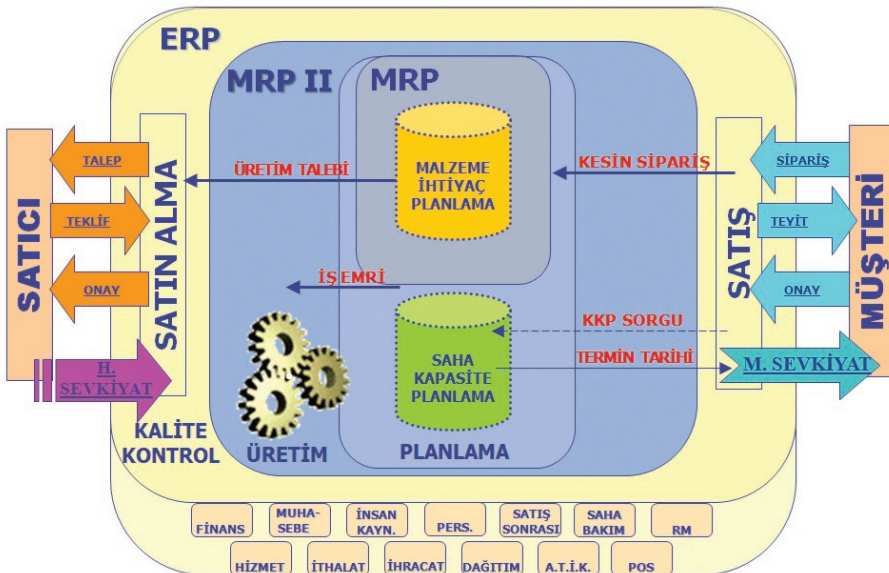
ERP

MRP II

MRP

SATICI

TALEP

TEKLİF

ONAY

H. SEVKİYAT

SATIN ALMA

ÜRETİM TALEBİ

MALZEME İHTİYAÇ PLANLAMA

KESİN SİPARİŞ

SİPARİŞ

TEYİT

ONAY

SATIŞ

MÜŞTERİ

İŞ EMRİ

KKP SORGU

SAHA KAPASİTE PLANLAMA

TERMİN TARİHİ

M. SEVKİYAT

KALİTE KONTROL

ÜRETİM

PLANLAMA

FİNANS

MUHA-SEBE

İNSAN KAYN.

PERS.

SATIŞ SONRASI

SAHA BAKIM

RM

HİZMET

İTHALAT

İHRACAT

DAĞITIM

A.T.İ.K.

POS